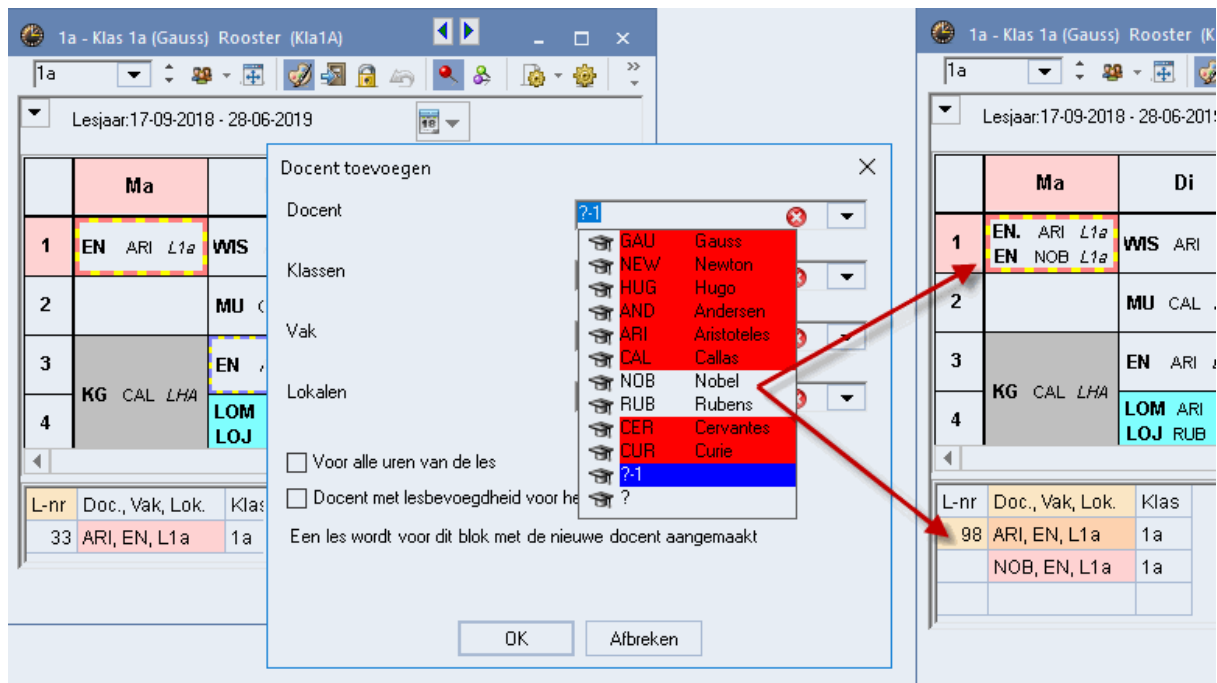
1a - Klas 1a (Gauss) Rooster (Kla1A)

1a

Lesjaar:17-09-2018 - 28-06-2019

| | Ma | |
|---|---|---|
| 1 | EN ARI L1a | WIS |
| 2 | | MU C |
| 3 | KG CAL LHA | EN |
| 4 | | LOM LOJ |

| L-nr | Doc., Vak, Lok. | Klas |
|---|---|---|
| 33 | ARI, EN, L1a | 1a |

Docent toevoegen

Docent ?-1

Klassen

Vak

Lokalen

GAU Gauss
NEW Newton
HUG Hugo
AND Andersen
ARI Aristoteles
CAL Callas
NOB Nobel
RUB Rubens
CER Cervantes
CUR Curie
?-1
?

Voor alle uren van de les

Docent met lesbevoegdheid voor he

Een les wordt voor dit blok met de nieuwe docent aangemaakt

OK Afbreken

1a - Klas 1a (Gauss) Rooster (K

1a

Lesjaar:17-09-2018 - 28-06-2019

| | Ma | Di |
|---|---|---|
| 1 | EN. ARI L1a EN NOB L1a | WIS ARI |
| 2 | | MU CAL |
| 3 | KG CAL LHA | EN ARI |
| 4 | | LOM ARI LOJ RUB |

| L-nr | Doc., Vak, Lok. | Klas |
|---|---|---|
| 98 | ARI, EN, L1a | 1a |
| | NOB, EN, L1a | 1a |